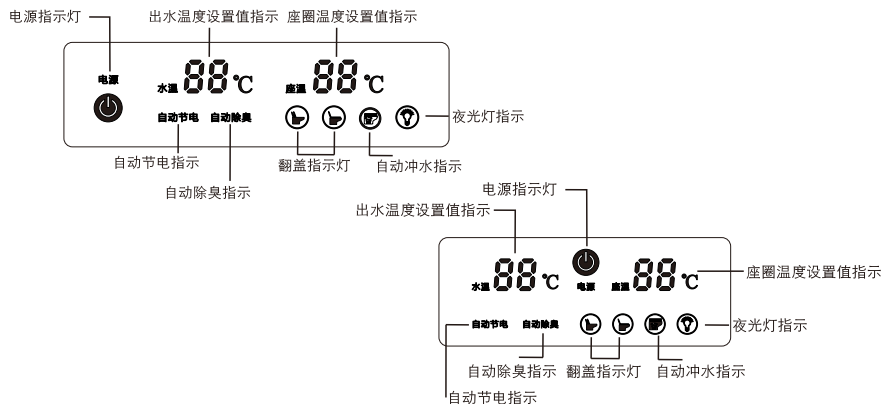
电源指示灯
出水温度设置值指示
座圈温度设置值指示
电源
水温 88 ℃
座温 88 ℃
自动节电 自动除臭
夜光灯指示
自动节电指示
翻盖指示灯
自动冲水指示
自动除臭指示

电源指示灯
出水温度设置值指示
水温 88 ℃
电源
座温 88 ℃
座圈温度设置值指示
自动节电 自动除臭
夜光灯指示
自动除臭指示
翻盖指示灯
自动冲水指示
自动节电指示